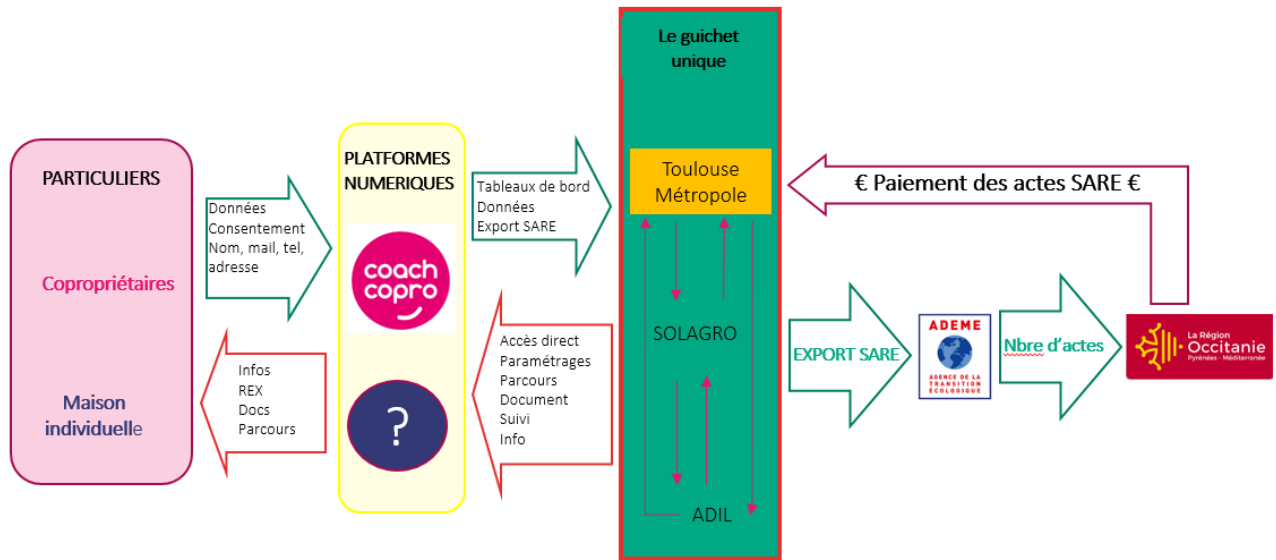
PARTICULIERS

Copropriétaires

Maison individuelle

Données
Consentement
Nom, mail, tel, adresse

Infos
REX
Docs
Parcours

PLATFORMES NUMERIQUES

coach copro

?

Tableaux de bord
Données
Export SARE

Accès direct
Paramétrages
Parcours
Document
Suivi
Info

Le guichet unique

Toulouse Métropole

SOLAGRO

ADIL

€ Paiement des actes SARE €

EXPORT SARE

ADEME
AGENCE DE LA TRANSITION ÉCOLOGIQUE

Nbre d'actes

La Région Occitanie
Pyrénées · Méditerranée